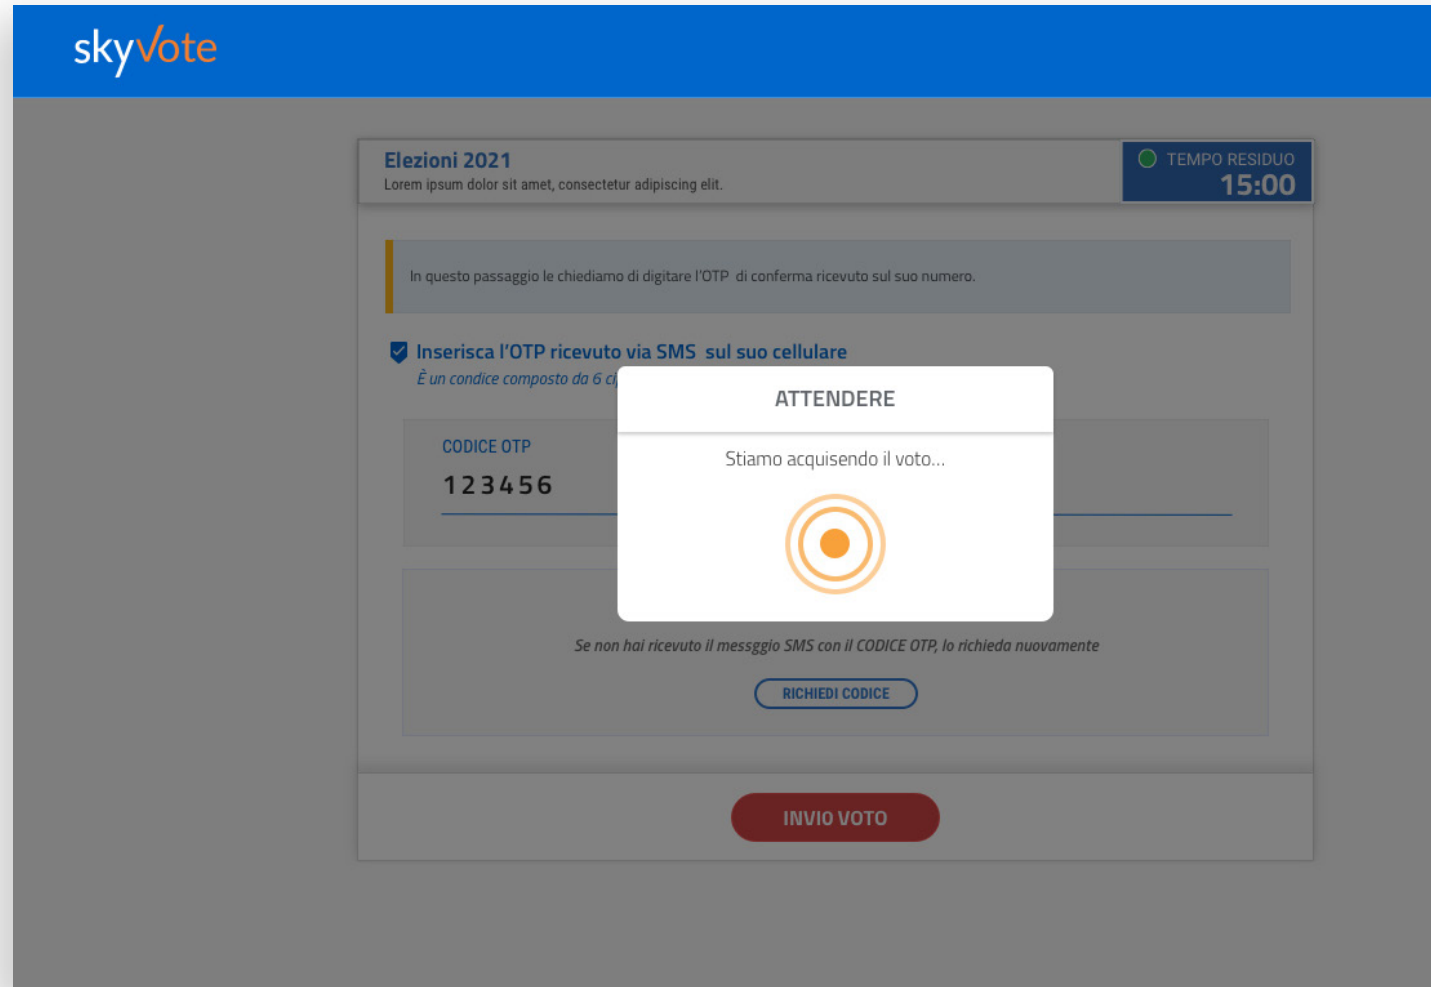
skyVote

Elezioni 2021
Lorem ipsum dolor sit amet, consectetur adipiscing elit.

TEMPO RESIDUO
15:00

In questo passaggio le chiediamo di digitare l'OTP di conferma ricevuto sul suo numero.

Inserisca l'OTP ricevuto via SMS sul suo cellulare
È un condice composto da 6 c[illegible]

CODICE OTP
123456

ATTENDERE

Stiamo acquisendo il voto...

Se non hai ricevuto il messggio SMS con il CODICE OTP, lo richieda nuovamente

RICHIEDI CODICE

INVIO VOTO